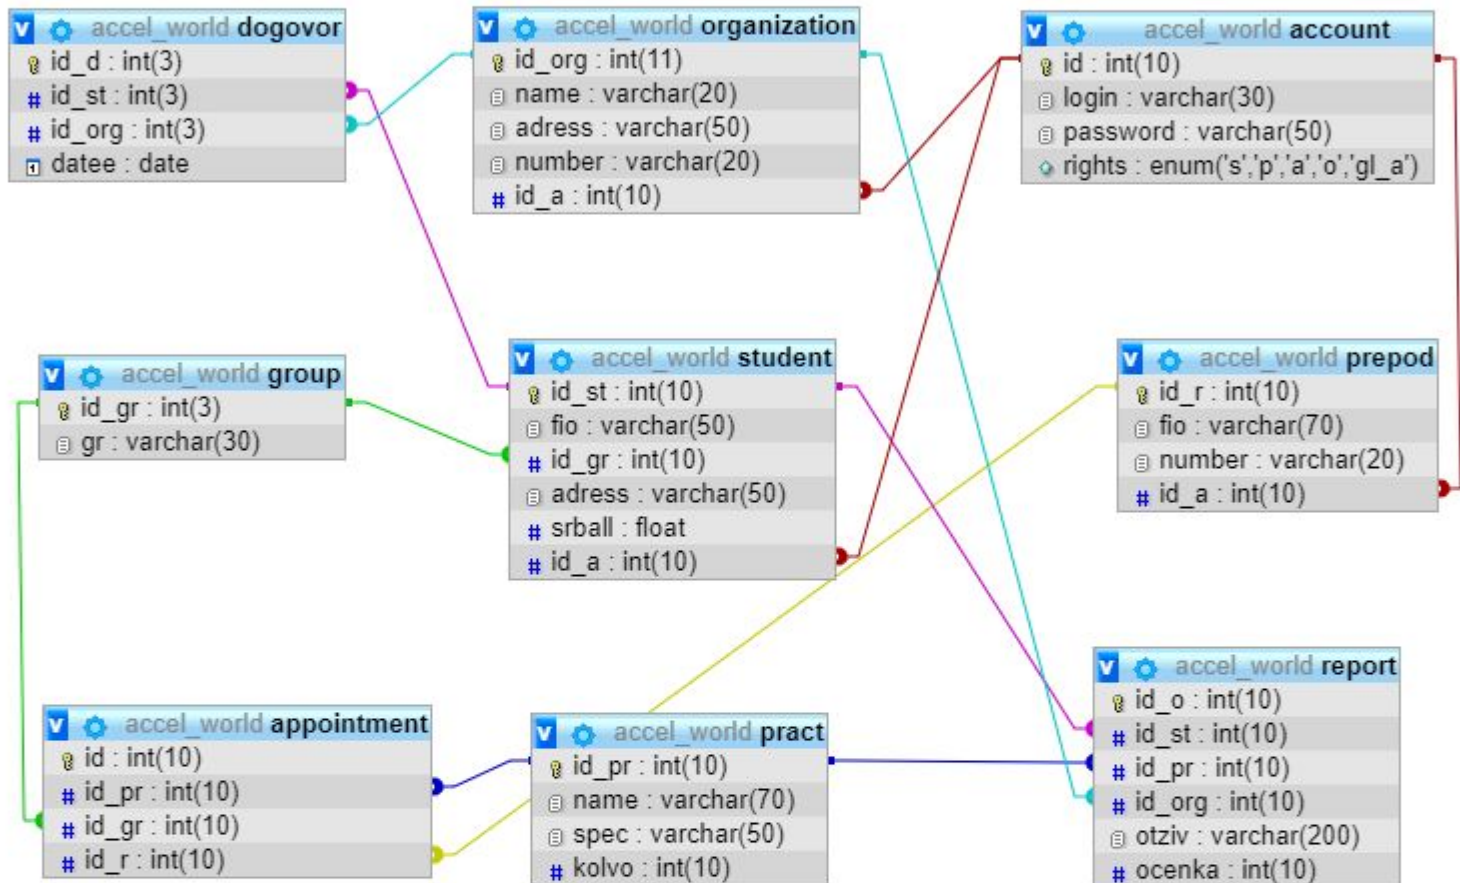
accel_world dogovor
id_d : int(3)
id_st : int(3)
id_org : int(3)
datee : date

accel_world organization
id_org : int(11)
name : varchar(20)
adress : varchar(50)
number : varchar(20)
id_a : int(10)

accel_world account
id : int(10)
login : varchar(30)
password : varchar(50)
rights : enum('s','p','a','o','gl_a')

accel_world group
id_gr : int(3)
gr : varchar(30)

accel_world student
id_st : int(10)
fio : varchar(50)
id_gr : int(10)
adress : varchar(50)
srball : float
id_a : int(10)

accel_world prepod
id_r : int(10)
fio : varchar(70)
number : varchar(20)
id_a : int(10)

accel_world report
id_o : int(10)
id_st : int(10)
id_pr : int(10)
id_org : int(10)
otziv : varchar(200)
ocenka : int(10)

accel_world appointment
id : int(10)
id_pr : int(10)
id_gr : int(10)
id_r : int(10)

accel_world pract
id_pr : int(10)
name : varchar(70)
spec : varchar(50)
kolvo : int(10)